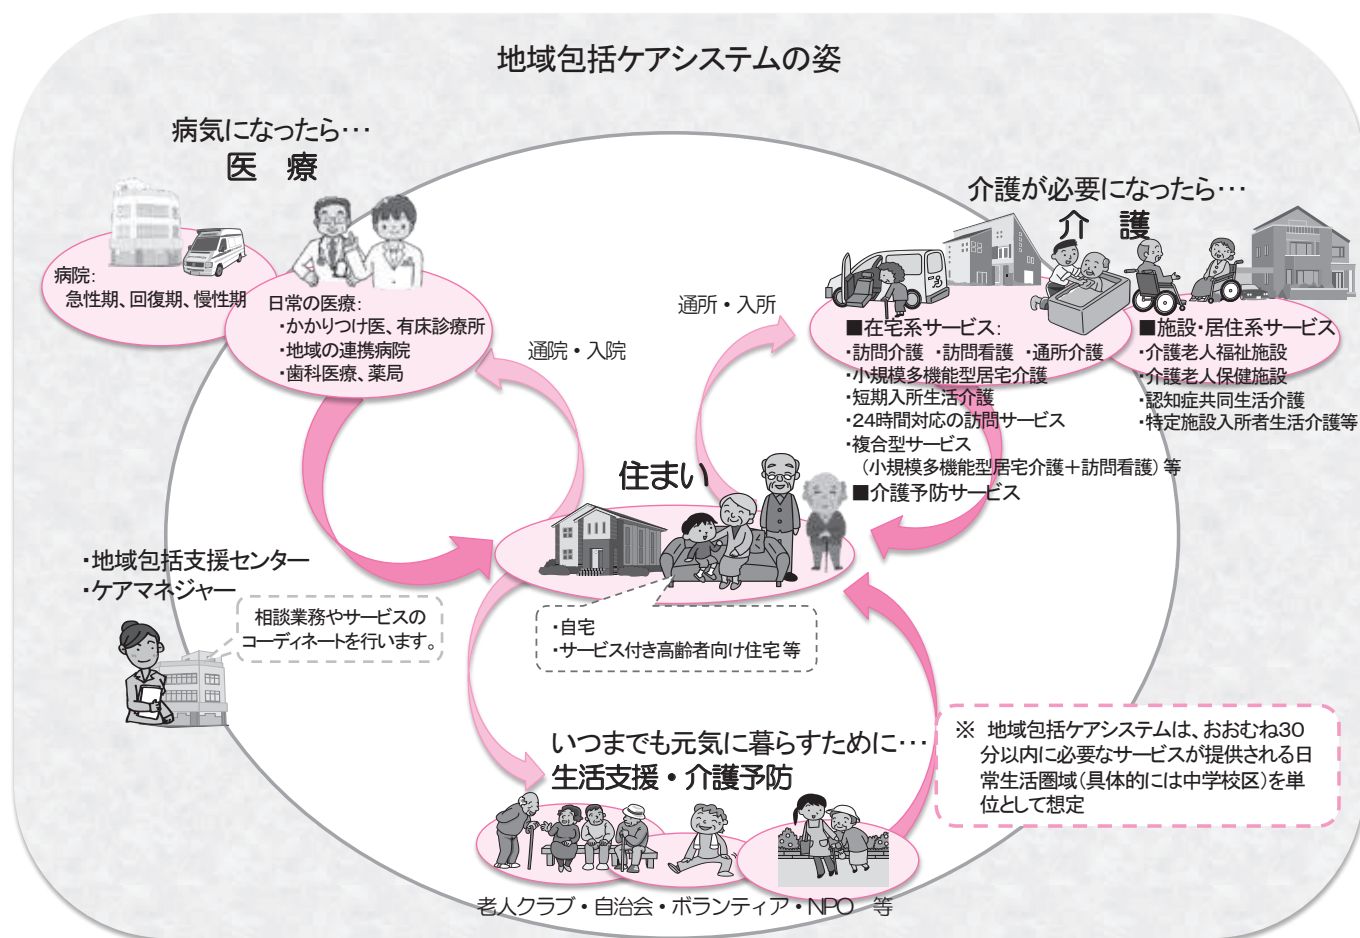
地域包括ケアシステムの姿

病気になったら…
医　療

病院：
急性期、回復期、慢性期

日常の医療：
・かかりつけ医、有床診療所
・地域の連携病院
・歯科医療、薬局

通院・入院

介護が必要になったら…
介　護

通所・入所

■在宅系サービス：
・訪問介護　・訪問看護　・通所介護
・小規模多機能型居宅介護
・短期入所生活介護
・24時間対応の訪問サービス
・複合型サービス
（小規模多機能型居宅介護＋訪問看護）等
■介護予防サービス

■施設・居住系サービス
・介護老人福祉施設
・介護老人保健施設
・認知症共同生活介護
・特定施設入所者生活介護等

住まい

・地域包括支援センター
・ケアマネジャー

相談業務やサービスのコーディネートを行います。

・自宅
・サービス付き高齢者向け住宅等

※ 地域包括ケアシステムは、おおむね30分以内に必要なサービスが提供される日常生活圏域（具体的には中学校区）を単位として想定

いつまでも元気に暮らすために…
生活支援・介護予防

老人クラブ・自治会・ボランティア・NPO　等